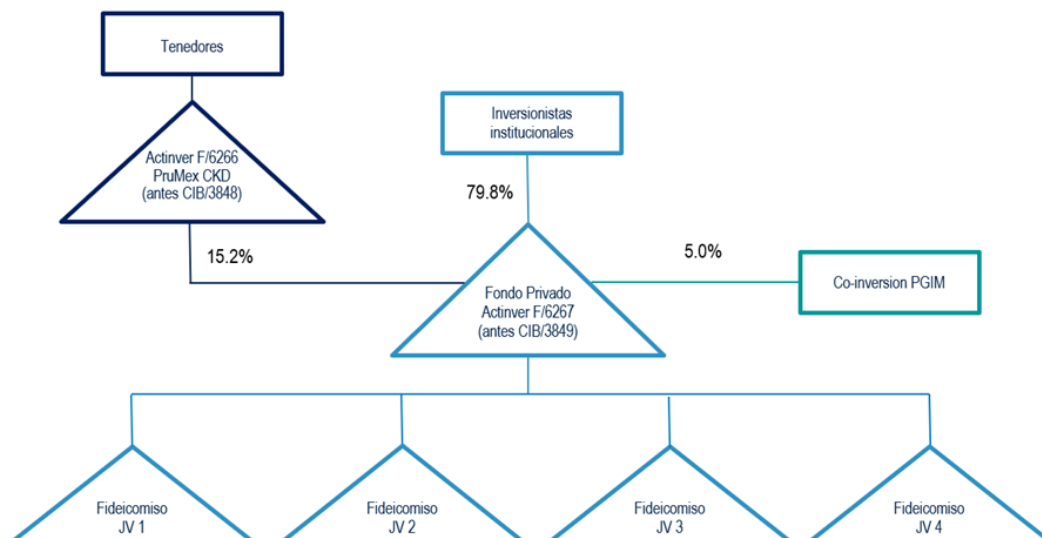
Tenedores

Actinver F/6266
PruMex CKD
(antes CIB/3848)

Inversionistas institucionales

79.8%

15.2%

5.0%

Co-inversion PGIM

Fondo Privado
Actinver F/6267
(antes CIB/3849)

Fideicomiso
JV 1

Fideicomiso
JV 2

Fideicomiso
JV 3

Fideicomiso
JV 4